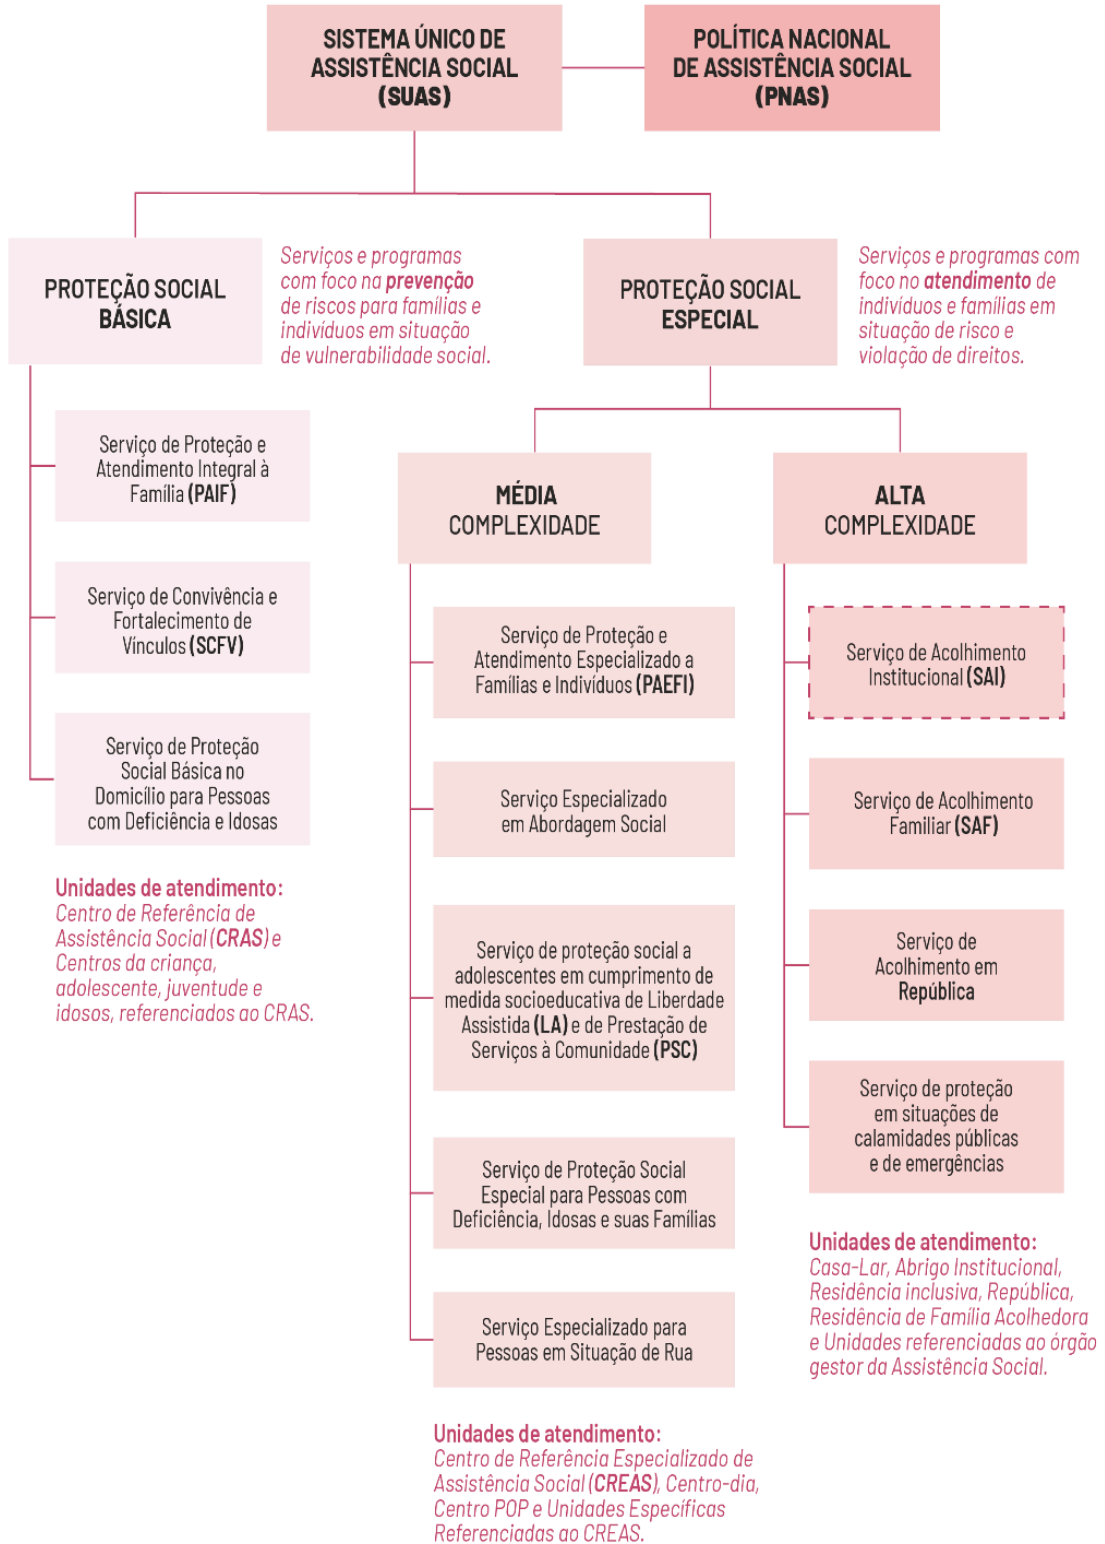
SISTEMA ÚNICO DE ASSISTÊNCIA SOCIAL (SUAS)

POLÍTICA NACIONAL DE ASSISTÊNCIA SOCIAL (PNAS)

PROTEÇÃO SOCIAL BÁSICA

Serviços e programas com foco na prevenção de riscos para famílias e indivíduos em situação de vulnerabilidade social.

PROTEÇÃO SOCIAL ESPECIAL

Serviços e programas com foco no atendimento de indivíduos e famílias em situação de risco e violação de direitos.

Serviço de Proteção e Atendimento Integral à Família (PAIF)

Serviço de Convivência e Fortalecimento de Vínculos (SCFV)

Serviço de Proteção Social Básica no Domicílio para Pessoas com Deficiência e Idosas

Unidades de atendimento:
Centro de Referência de Assistência Social (CRAS) e Centros da criança, adolescente, juventude e idosos, referenciados ao CRAS.

MÉDIA COMPLEXIDADE

Serviço de Proteção e Atendimento Especializado a Famílias e Indivíduos (PAEFI)

Serviço Especializado em Abordagem Social

Serviço de proteção social a adolescentes em cumprimento de medida socioeducativa de Liberdade Assistida (LA) e de Prestação de Serviços à Comunidade (PSC)

Serviço de Proteção Social Especial para Pessoas com Deficiência, Idosas e suas Famílias

Serviço Especializado para Pessoas em Situação de Rua

Unidades de atendimento:
Centro de Referência Especializado de Assistência Social (CREAS), Centro-dia, Centro POP e Unidades Específicas Referenciadas ao CREAS.

ALTA COMPLEXIDADE

Serviço de Acolhimento Institucional (SAI)

Serviço de Acolhimento Familiar (SAF)

Serviço de Acolhimento em República

Serviço de proteção em situações de calamidades públicas e de emergências

Unidades de atendimento:
Casa-Lar, Abrigo Institucional, Residência inclusiva, República, Residência de Família Acolhedora e Unidades referenciadas ao órgão gestor da Assistência Social.